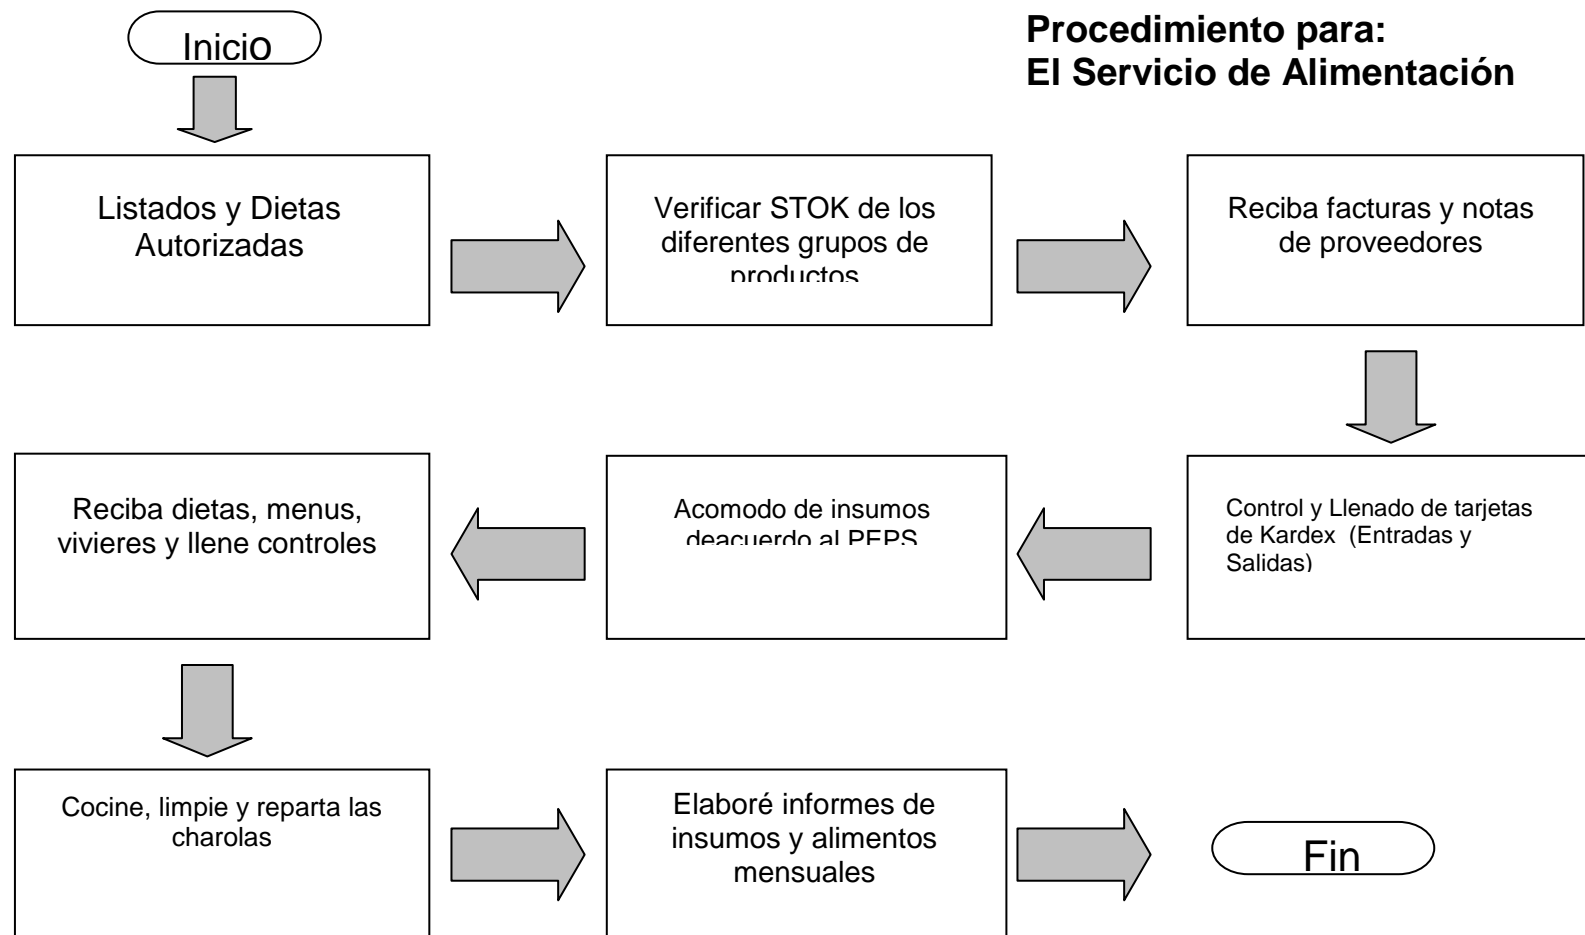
Procedimiento para:
El Servicio de Alimentación

Inicio

Listados y Dietas Autorizadas

Verificar STOK de los diferentes grupos de productos

Reciba facturas y notas de proveedores

Control y Llenado de tarjetas de Kardex (Entradas y Salidas)

Acomodo de insumos deacuerdo al PEPS

Reciba dietas, menus, vivieres y llene controles

Cocine, limpie y reparta las charolas

Elaboré informes de insumos y alimentos mensuales

Fin